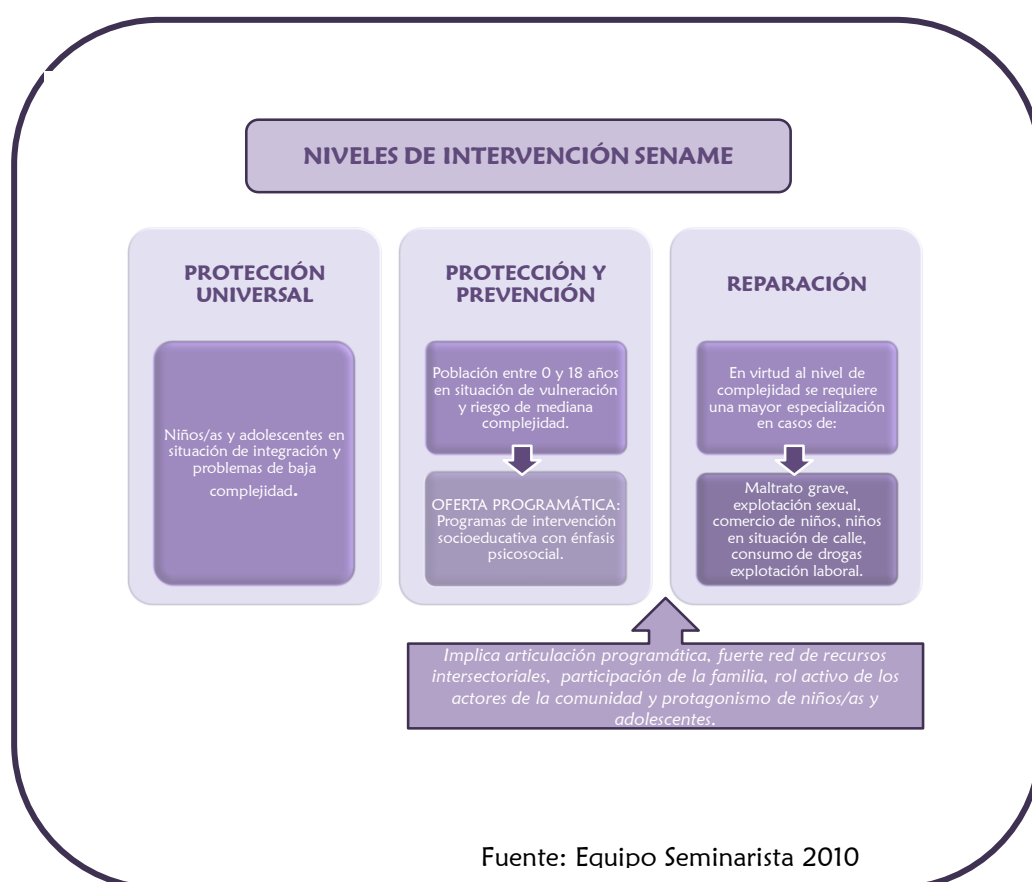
NIVELES DE INTERVENCIÓN SENAME

PROTECCIÓN UNIVERSAL

Niños/as y adolescentes en situación de integración y problemas de baja complejidad.

PROTECCIÓN Y PREVENCIÓN

Población entre 0 y 18 años en situación de vulneración y riesgo de mediana complejidad.

OFERTA PROGRAMÁTICA: Programas de intervención socioeducativa con énfasis psicosocial.

REPARACIÓN

En virtud al nivel de complejidad se requiere una mayor especialización en casos de:

Maltrato grave, explotación sexual, comercio de niños, niños en situación de calle, consumo de drogas explotación laboral.

Implica articulación programática, fuerte red de recursos intersectoriales, participación de la familia, rol activo de los actores de la comunidad y protagonismo de niños/as y adolescentes.

Fuente: Equipo Seminarista 2010